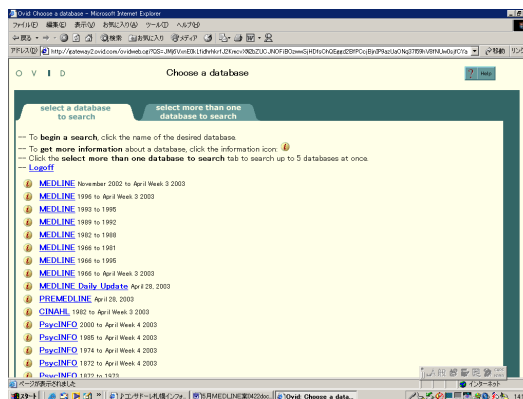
Ovid: Choose a database - Microsoft Internet Explorer

ファイル(F) 編集(E) 表示(V) お気に入り(A) ツール(T) ヘルプ(H)

戻る 検索 お気に入り メディア

アドレス(D) http://gateway2.ovid.com/ovidweb.cgi?QS=JM6VcnE0k1fdhrNr1J2KrecvX%2bZUC.JN0FiBOzwwSjHDfoChQEggd2BfPCcjBjn|P9azUsONq3785hV8tNUw0sjfCYa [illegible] 移動 リンク

O V I D Choose a database Help

select a database to search

select more than one database to search

-- To begin a search, click the name of the desired database.
-- To get more information about a database, click the information icon:
-- Click the select more than one database to search tab to search up to 5 databases at once.
-- Logoff

MEDLINE November 2002 to April Week 3 2003
MEDLINE 1996 to April Week 3 2003
MEDLINE 1993 to 1995
MEDLINE 1989 to 1992
MEDLINE 1982 to 1988
MEDLINE 1966 to 1981
MEDLINE 1966 to 1995
MEDLINE 1966 to April Week 3 2003
MEDLINE Daily Update April 28, 2003
PREMEDLINE April 28, 2003
CINAHL 1982 to April Week 3 2003
PsycINFO 2000 to April Week 4 2003
PsycINFO 1985 to April Week 4 2003
PsycINFO 1974 to April Week 4 2003
PsycINFO 1872 to April Week 4 2003
PsycINFO 1872 to 1973

ページが表示されました インターネット

スタート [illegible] MEDLINE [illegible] Ovid: Choose a data...